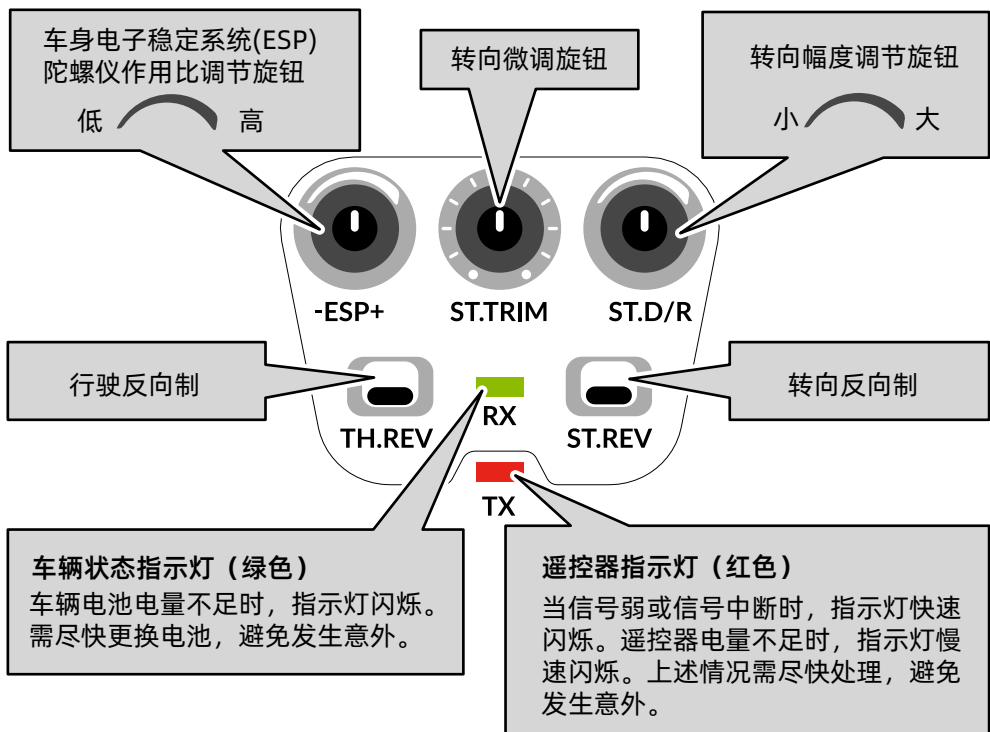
车身电子稳定系统(ESP)陀螺仪作用比调节旋钮

低 高

转向微调旋钮

转向幅度调节旋钮

小 大

-ESP+

ST.TRIM

ST.D/R

行驶反向制

转向反向制

TH.REV

RX

ST.REV

TX

车辆状态指示灯（绿色）

车辆电池电量不足时，指示灯闪烁。需尽快更换电池，避免发生意外。

遥控器指示灯（红色）

当信号弱或信号中断时，指示灯快速闪烁。遥控器电量不足时，指示灯慢速闪烁。上述情况需尽快处理，避免发生意外。